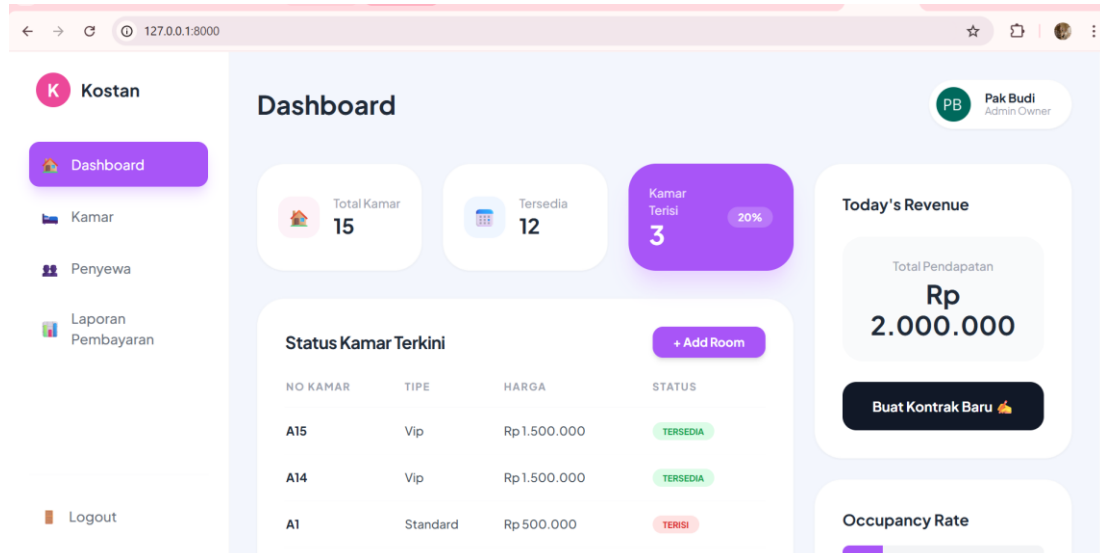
127.0.0.1:8000

K Kostan

Dashboard

Kamar

Penyewa

Laporan Pembayaran

Logout

Dashboard

PB Pak Budi
Admin Owner

Total Kamar
15

Tersedia
12

Kamar Terisi
3
20%

Today's Revenue

Total Pendapatan
Rp 2.000.000

Buat Kontrak Baru ✍

Status Kamar Terkini

+ Add Room

| NO KAMAR | TIPE | HARGA | STATUS |
|---|---|---|---|
| A15 | Vip | Rp 1.500.000 | TERSEDIA |
| A14 | Vip | Rp 1.500.000 | TERSEDIA |
| A1 | Standard | Rp 500.000 | TERISI |

Occupancy Rate